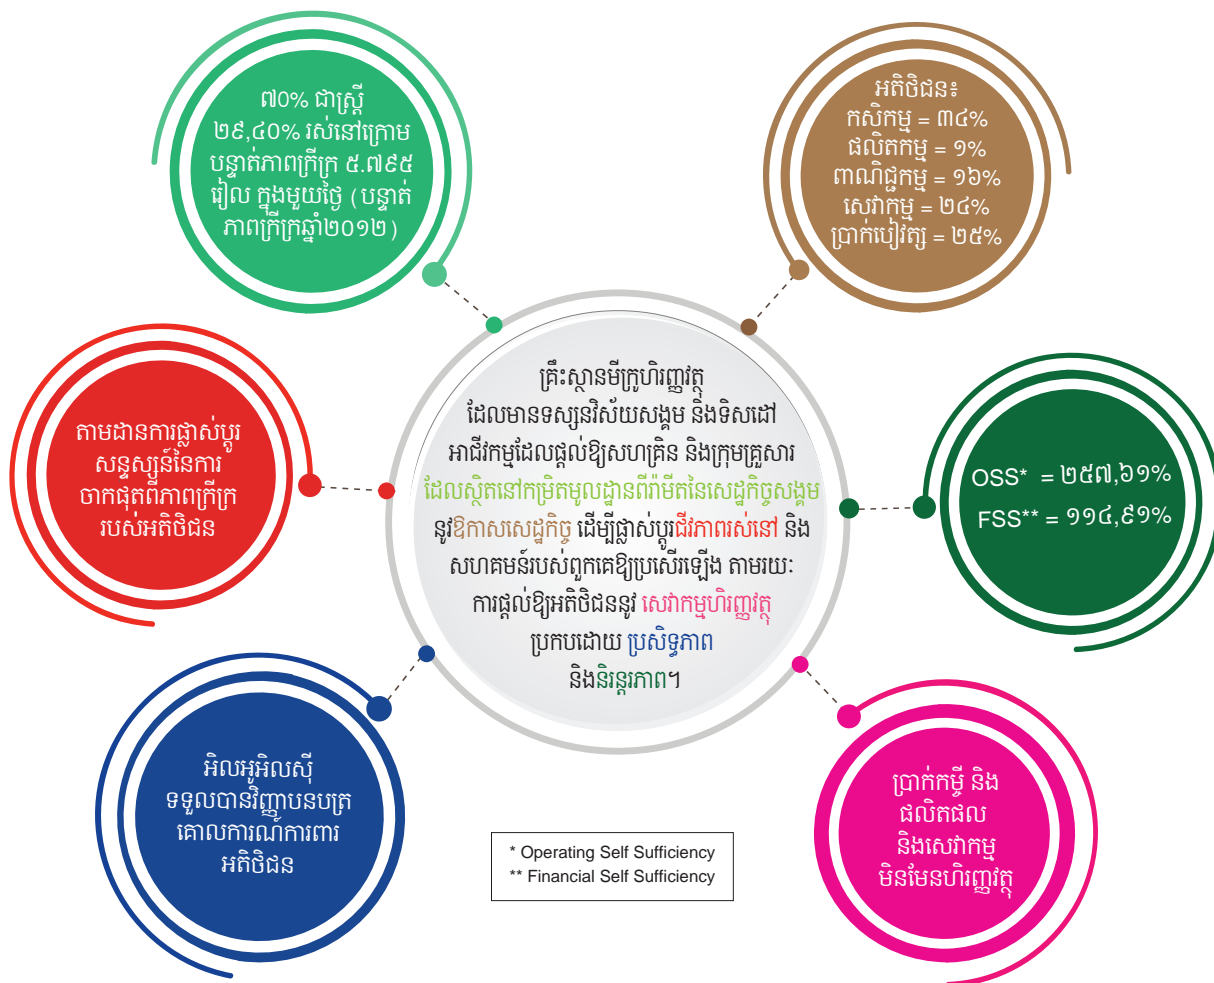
៧០% ជាស្ត្រី ២៩,៤០% រស់នៅក្រោមបន្ទាត់ភាពក្រីក្រ ៥.៧៩៥ រៀល ក្នុងមួយថ្ងៃ (បន្ទាត់ភាពក្រីក្រឆ្នាំ២០១២)

អតិថិជន៖
កសិកម្ម = ៣៤%
ផលិតកម្ម = ១%
ពាណិជ្ជកម្ម = ១៦%
សេវាកម្ម = ២៤%
ប្រាក់បៀវត្ស = ២៥%

តាមដានការផ្លាស់ប្តូរសន្ទស្សន៍នៃការចាកផុតពីភាពក្រីក្ររបស់អតិថិជន

គ្រឹះស្ថានមីក្រូហិរញ្ញវត្ថុ ដែលមានទស្សនវិស័យសង្គម និងទិសដៅអាជីវកម្មដែលផ្តល់ឱ្យសហគ្រិន និងក្រុមគ្រួសារ ដែលស្ថិតនៅកម្រិតមូលដ្ឋានពីរ៉ាមីតនៃសេដ្ឋកិច្ចសង្គម នូវឱកាសសេដ្ឋកិច្ច ដើម្បីផ្លាស់ប្តូរជីវភាពរស់នៅ និងសហគមន៍របស់ពួកគេឱ្យប្រសើរឡើង តាមរយៈការផ្តល់ឱ្យអតិថិជននូវ សេវាកម្មហិរញ្ញវត្ថុ ប្រកបដោយ ប្រសិទ្ធភាព និងនិរន្តរភាព។

OSS* = ២៥៧,៦១%
FSS** = ១១៤,៩១%

អិលអូអិលស៊ី ទទួលបានវិញ្ញាបនបត្រគោលការណ៍ការពារអតិថិជន

* Operating Self Sufficiency
** Financial Self Sufficiency

ប្រាក់កម្ចី និង ផលិតផល និងសេវាកម្ម មិនមែនហិរញ្ញវត្ថុ